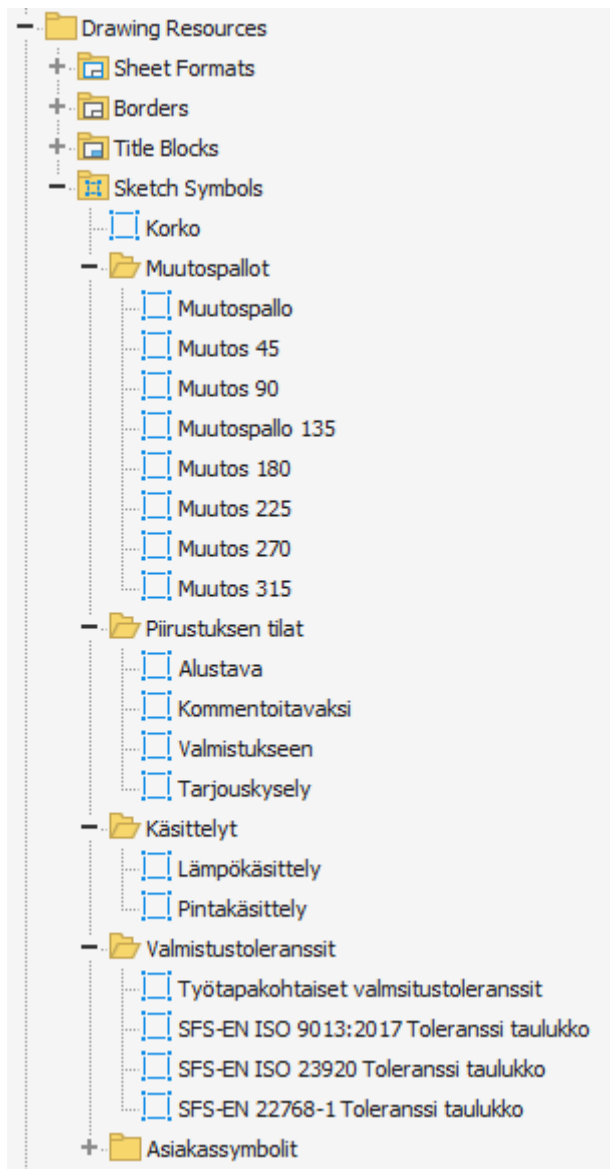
Drawing Resources
Sheet Formats
Borders
Title Blocks
Sketch Symbols
Korko
Muutospallot
Muutospallo
Muutos 45
Muutos 90
Muutospallo 135
Muutos 180
Muutos 225
Muutos 270
Muutos 315
Piirustuksen tilat
Alustava
Kommentoitavaksi
Valmistukseen
Tarjouskysely
Käsittelyt
Lämpökäsittely
Pintakäsittely
Valmistustoleranssit
Työtapakohtaiset valmsitustoleranssit
SFS-EN ISO 9013:2017 Toleranssi taulukko
SFS-EN ISO 23920 Toleranssi taulukko
SFS-EN 22768-1 Toleranssi taulukko
Asiakassymbolit